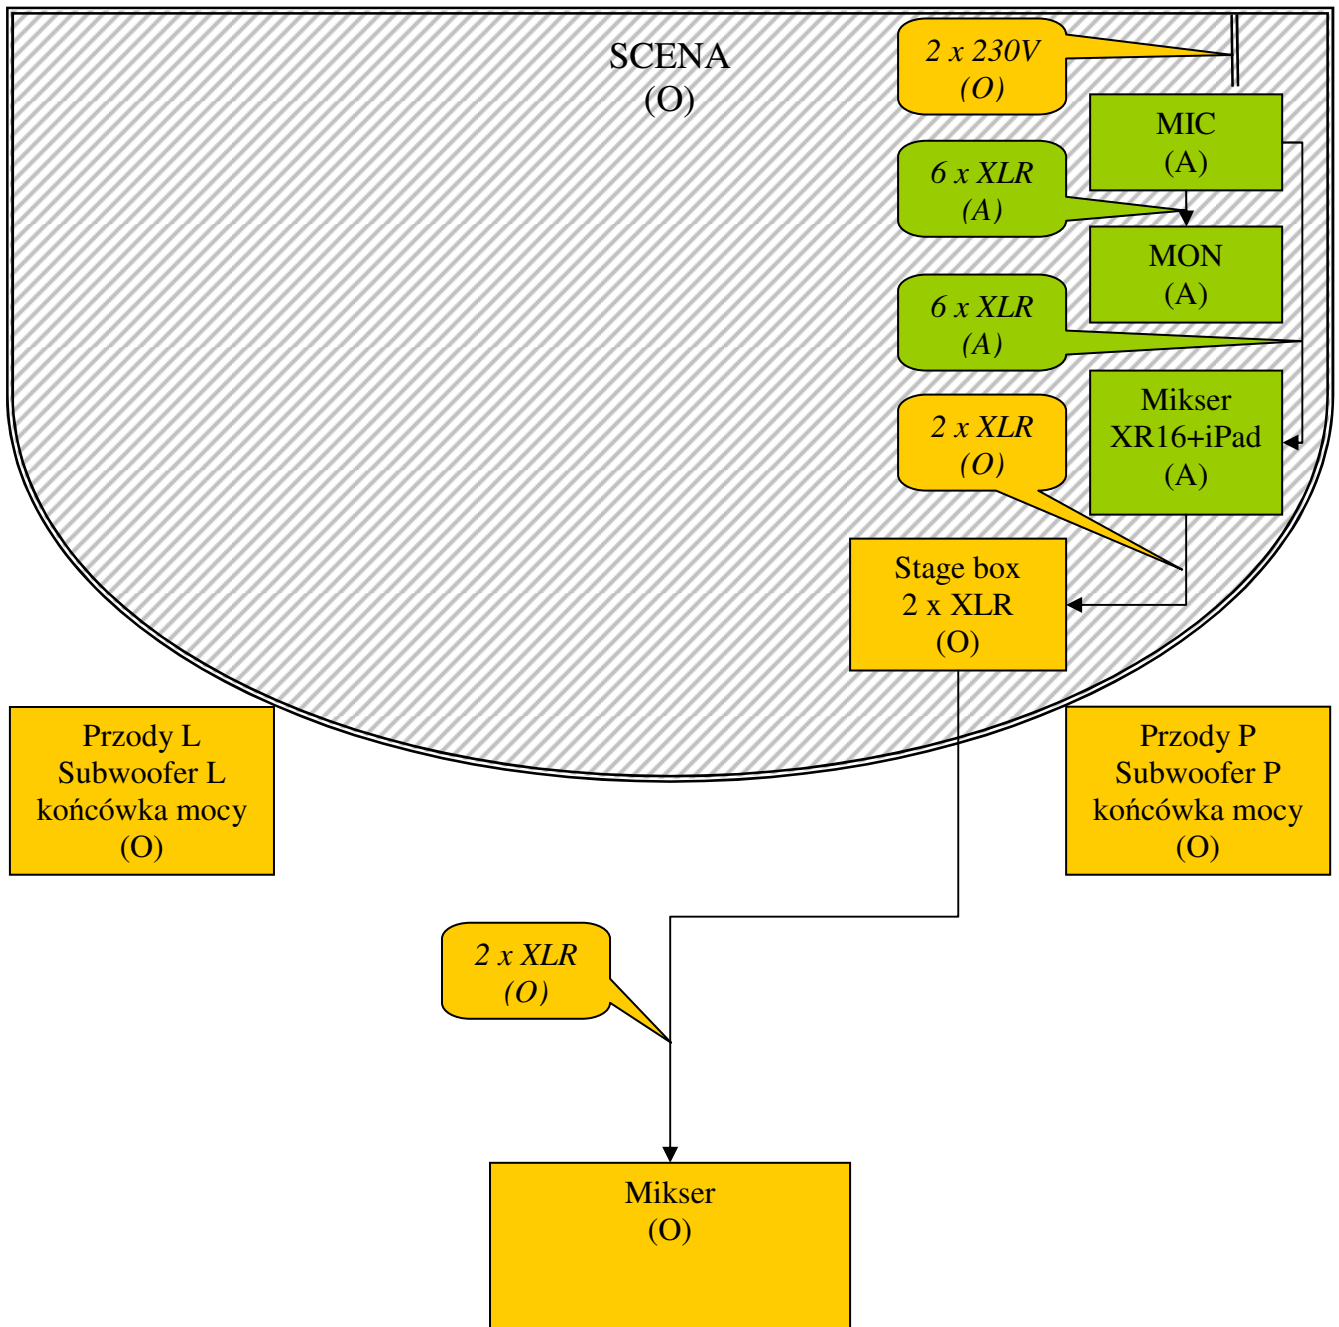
SCENA
(O)

2 x 230V
(O)

MIC
(A)

6 x XLR
(A)

MON
(A)

6 x XLR
(A)

Mikser
XR16+iPad
(A)

2 x XLR
(O)

Stage box
2 x XLR
(O)

Przody L
Subwoofer L
końcówka mocy
(O)

Przody P
Subwoofer P
końcówka mocy
(O)

2 x XLR
(O)

Mikser
(O)